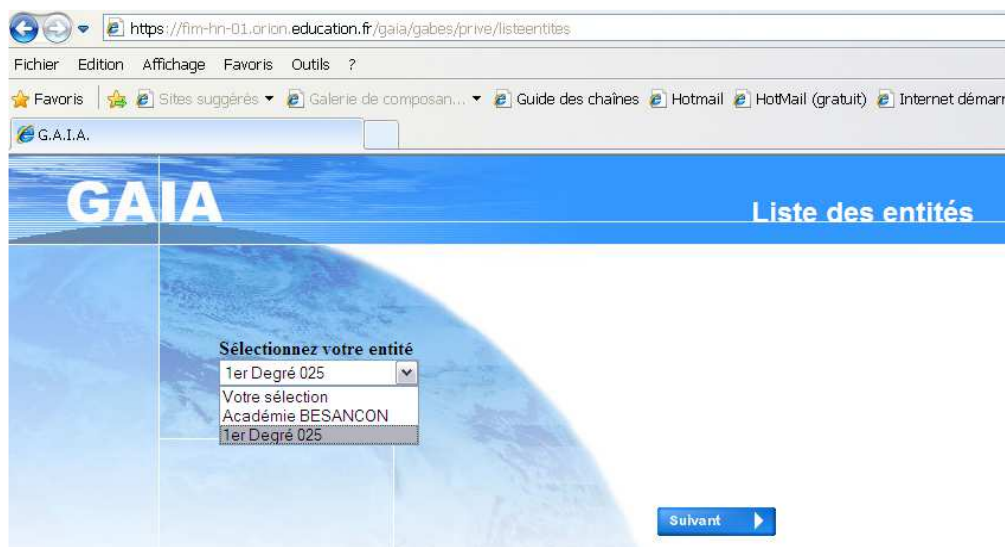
https://fim-hn-01.orion.education.fr/gaia/gabes/prive/listeentites

Fichier Edition Affichage Favoris Outils ?

Favoris Sites suggérés ▾ Galerie de composan... ▾ Guide des chaînes Hotmail HotMail (gratuit) Internet démarr

G.A.I.A.

GAIA

Liste des entités

Sélectionnez votre entité

1er Degré 025

Votre sélection
Académie BESANCON
1er Degré 025

Suivant